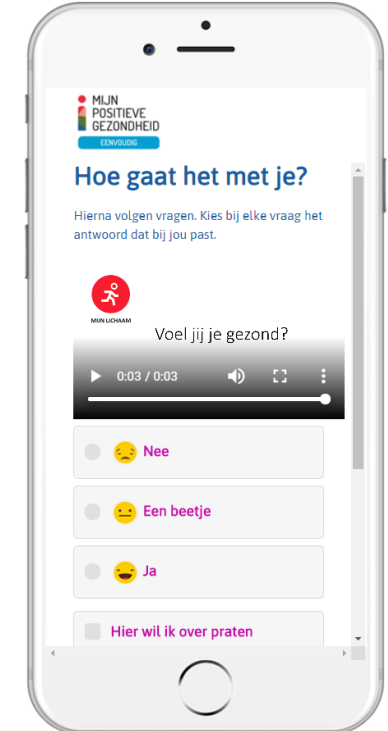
MIJN POSITIEVE GEZONDHEID
EENVOUDIG

Hoe gaat het met je?

Hierna volgen vragen. Kies bij elke vraag het antwoord dat bij jou past.

MIJN LICHAAM

Voel jij je gezond?

0:03 / 0:03

Nee

Een beetje

Ja

Hier wil ik over praten